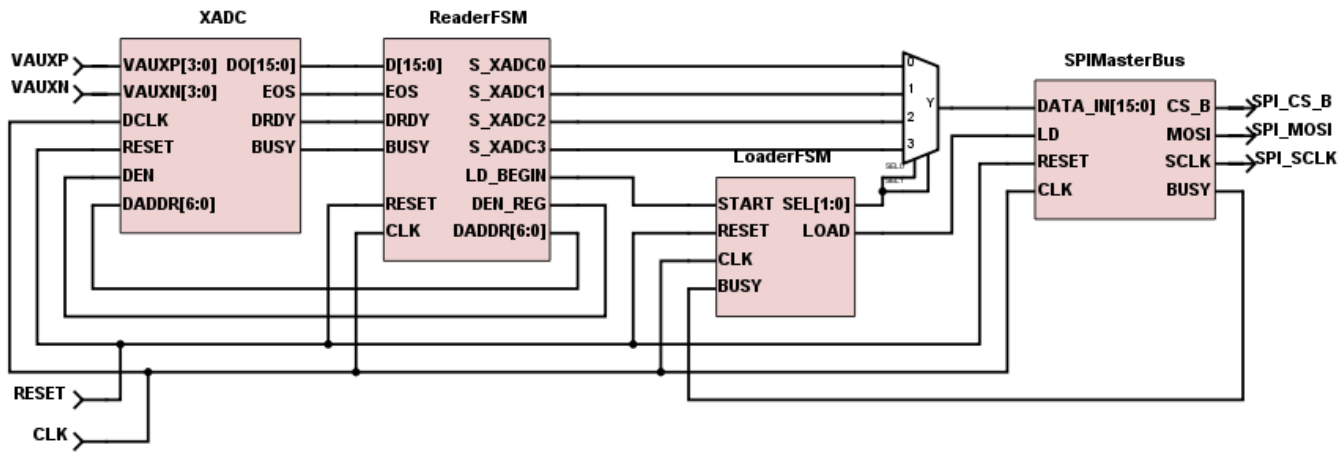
XADC

ReaderFSM

SPIMasterBus

VAUXP
VAUXN

VAUXP[3:0]
VAUXN[3:0]
DCLK
RESET
DEN
DADDR[6:0]

DO[15:0]
EOS
DRDY
BUSY

D[15:0]
EOS
DRDY
BUSY
RESET
CLK

S_XADC0
S_XADC1
S_XADC2
S_XADC3
LD_BEGIN
DEN_REG
DADDR[6:0]

0
1
2
3
Y
SEL0
SEL1

LoaderFSM

START
RESET
CLK
BUSY

SEL[1:0]
LOAD

DATA_IN[15:0]
LD
RESET
CLK

CS_B
MOSI
SCLK
BUSY

SPI_CS_B
SPI_MOSI
SPI_SCLK

RESET
CLK